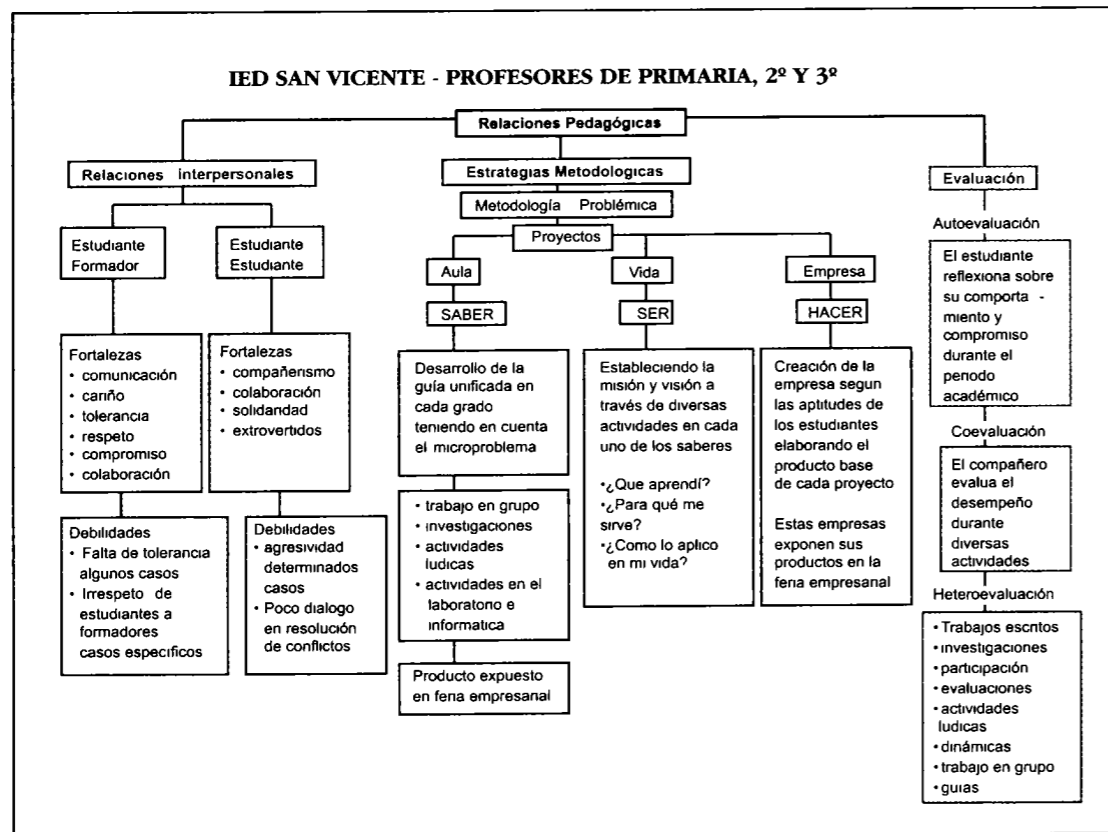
IED SAN VICENTE - PROFESORES DE PRIMARIA, 2º Y 3º

Relaciones Pedagógicas

Relaciones interpersonales

Estudiante Formador

Fortalezas
• comunicación
• cariño
• tolerancia
• respeto
• compromiso
• colaboración

Debilidades
• Falta de tolerancia algunos casos
• Irrespeto de estudiantes a formadores casos especificos

Estudiante Estudiante

Fortalezas
• compañerismo
• colaboración
• solidaridad
• extrovertidos

Debilidades
• agresividad determinados casos
• Poco dialogo en resolución de conflictos

Estrategias Metodologicas

Metodología Problémica

Proyectos

Aula

SABER

Desarrollo de la guía unificada en cada grado teniendo en cuenta el microproblema

• trabajo en grupo
• investigaciones
• actividades ludicas
• actividades en el laboratorio e informatica

Producto expuesto en feria empresarial

Vida

SER

Estableciendo la misión y visión a través de diversas actividades en cada uno de los saberes

•¿Que aprendí?
•¿Para qué me sirve?
•¿Como lo aplico en mi vida?

Empresa

HACER

Creación de la empresa segun las aptitudes de los estudiantes elaborando el producto base de cada proyecto

Estas empresas exponen sus productos en la feria empresarial

Evaluación

Autoevaluación

El estudiante reflexiona sobre su comportamiento y compromiso durante el periodo académico

Coevaluación

El compañero evalua el desempeño durante diversas actividades

Heteroevaluación

• Trabajos escritos
• investigaciones
• participación
• evaluaciones
• actividades ludicas
• dinámicas
• trabajo en grupo
• guias